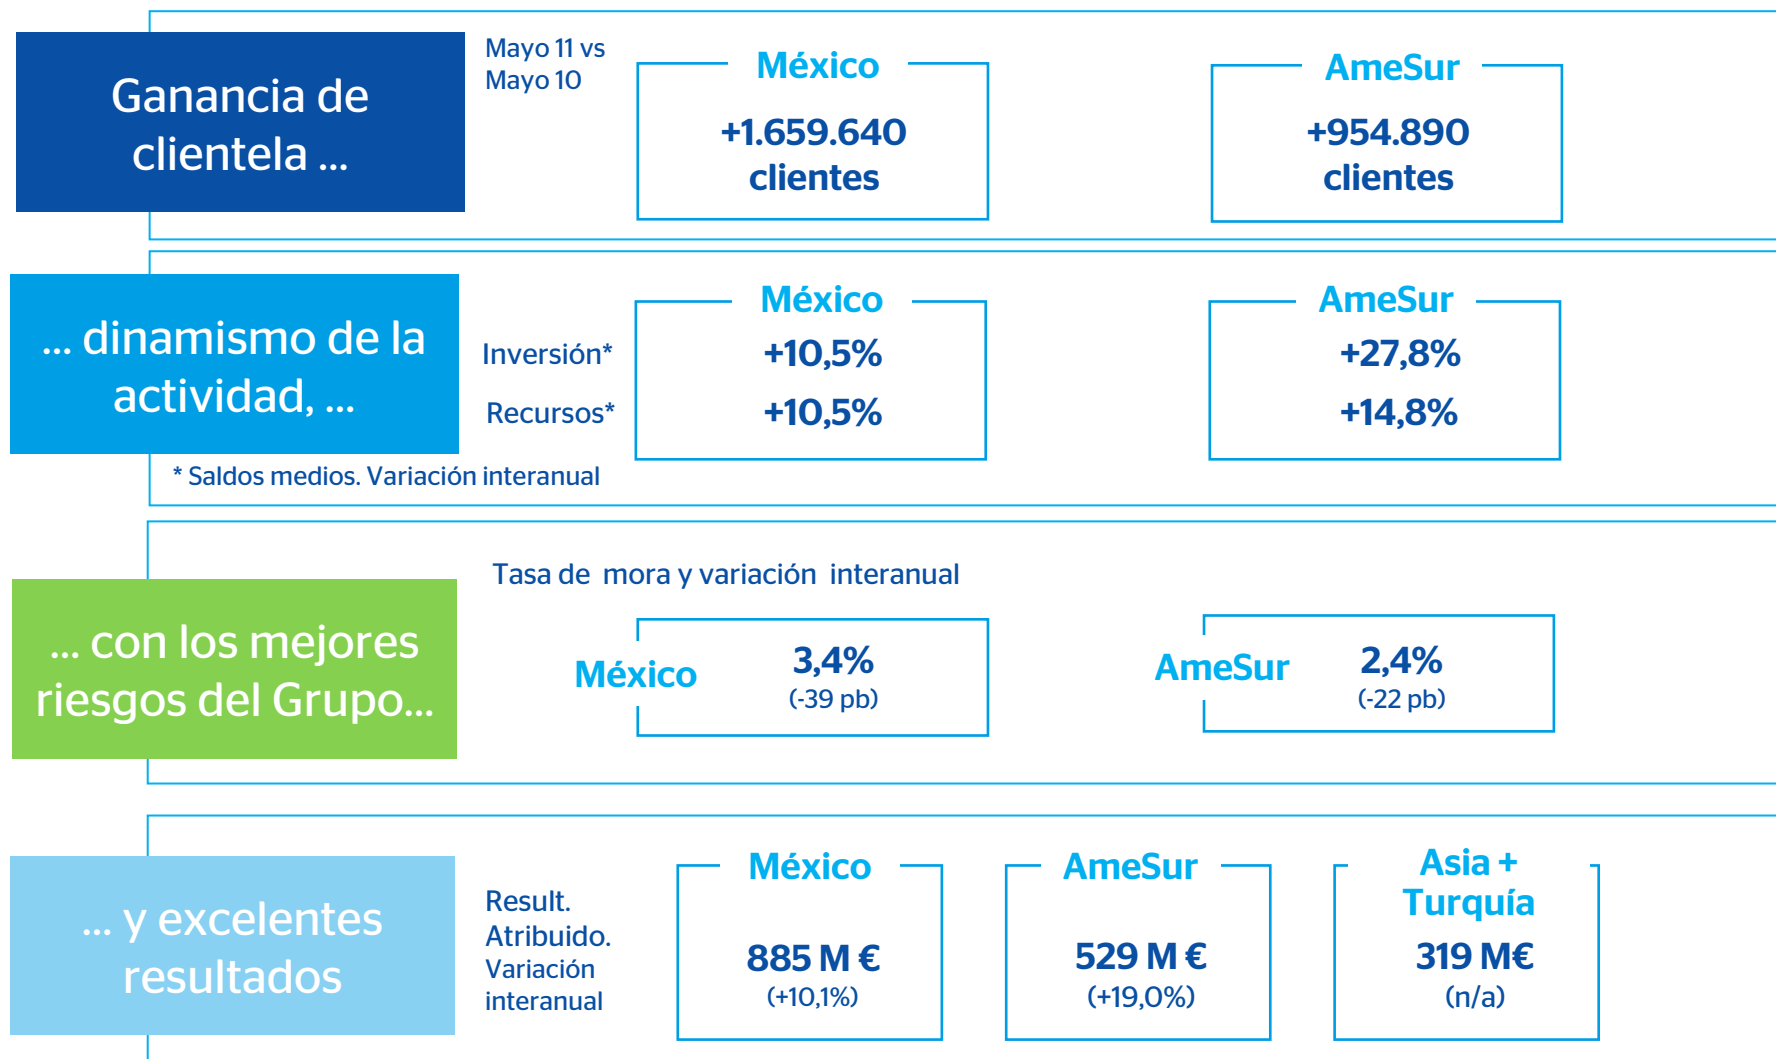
Ganancia de clientela ...

Mayo 11 vs Mayo 10

México
+1.659.640 clientes

AmeSur
+954.890 clientes

... dinamismo de la actividad, ...

Inversión*
Recursos*

México
+10,5%
+10,5%

AmeSur
+27,8%
+14,8%

* Saldos medios. Variación interanual

... con los mejores riesgos del Grupo...

Tasa de mora y variación interanual

México 3,4% (-39 pb)

AmeSur 2,4% (-22 pb)

... y excelentes resultados

Result. Atribuido. Variación interanual

México
885 M €
(+10,1%)

AmeSur
529 M €
(+19,0%)

Asia + Turquía
319 M€
(n/a)